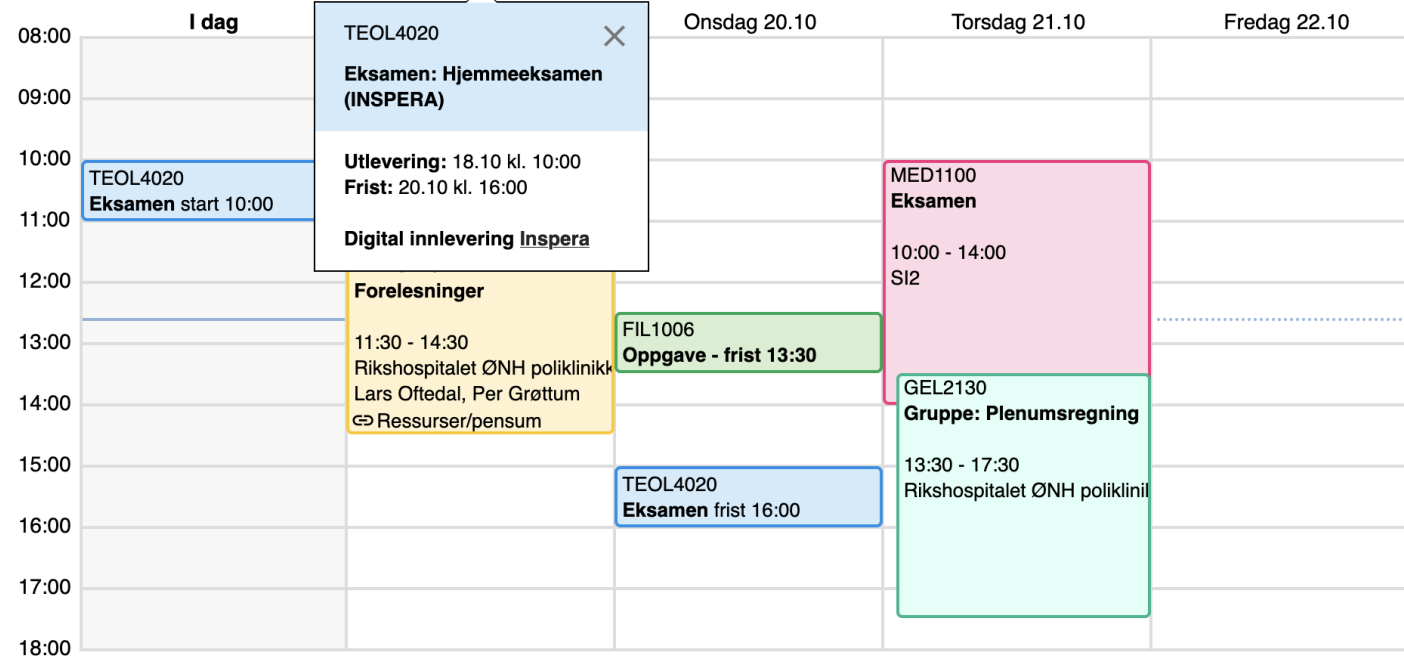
I dag

TEOL4020

Eksamen: Hjemmeeksamen (INSPERA)

Utlevering: 18.10 kl. 10:00
Frist: 20.10 kl. 16:00

Digital innlevering Inspera

Onsdag 20.10

Torsdag 21.10

Fredag 22.10

08:00
09:00
10:00
11:00
12:00
13:00
14:00
15:00
16:00
17:00
18:00

TEOL4020
Eksamen start 10:00

Forelesninger

11:30 - 14:30
Rikshospitalet ØNH poliklinikk
Lars Oftedal, Per Grøttum
Ressurser/pensum

FIL1006
Oppgave - frist 13:30

TEOL4020
Eksamen frist 16:00

MED1100
Eksamen

10:00 - 14:00
SI2

GEL2130
Gruppe: Plenumsregning

13:30 - 17:30
Rikshospitalet ØNH poliklinil